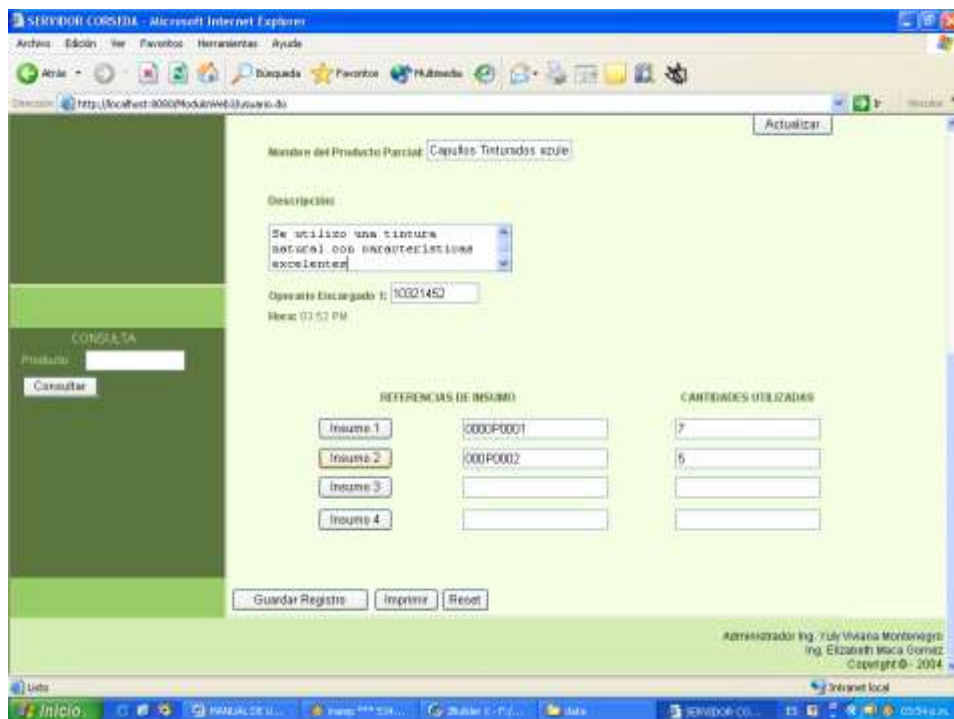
SERVIDOR CORSEDA - Microsoft Internet Explorer

Archivo Edición Ver Favoritos Herramientas Ayuda

Atrás Búsqueda Favoritos Multimedia

Dirección http://localhost:8080/ModuloWeb/Usuario.do

Actualizar

Nombre del Producto Parcial: Capullos Tinturados azule

Descripcion:

Se utilizo una tintura natural con caracteristicas excelentes

Operario Encargado 1: 10321452

Hora: 03:52 PM

CONSULTA

Producto:

Consultar

REFERENCIAS DE INSUMO

CANTIDADES UTILIZADAS

| | | |
|---|---|---|
| Insumo 1 | 000OP0001 | 7 |
| Insumo 2 | 000P0002 | 5 |
| Insumo 3 | | |
| Insumo 4 | | |

Guardar Registro Imprimir Reset

Administrador Ing. Yuly Viviana Montenegro
Ing. Elizabeth Maca Gomez
Copyright © - 2004

Listo

Intranet local

Inicio MANUAL DE U... Builder... data SERVIDOR CO... 03:54 p.m.